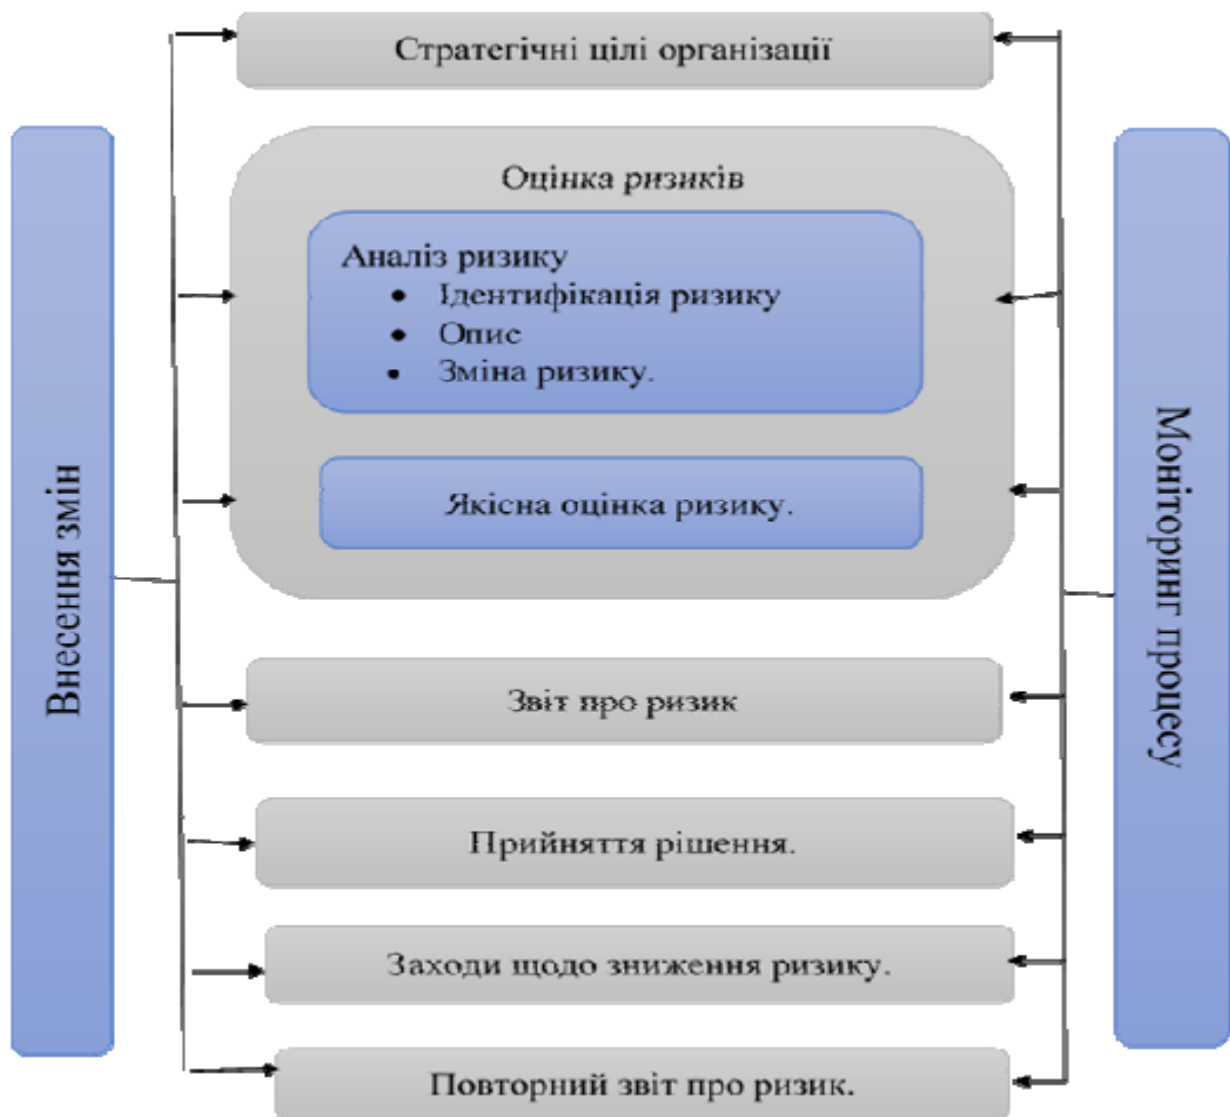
Стратегічні цілі організації

Внесення змін

Оцінка ризиків

Аналіз ризику
• Ідентифікація ризику
• Опис
• Зміна ризику.

Якісна оцінка ризику.

Моніторинг процесу

Звіт про ризик

Прийняття рішення.

Заходи щодо зниження ризику.

Повторний звіт про ризик.